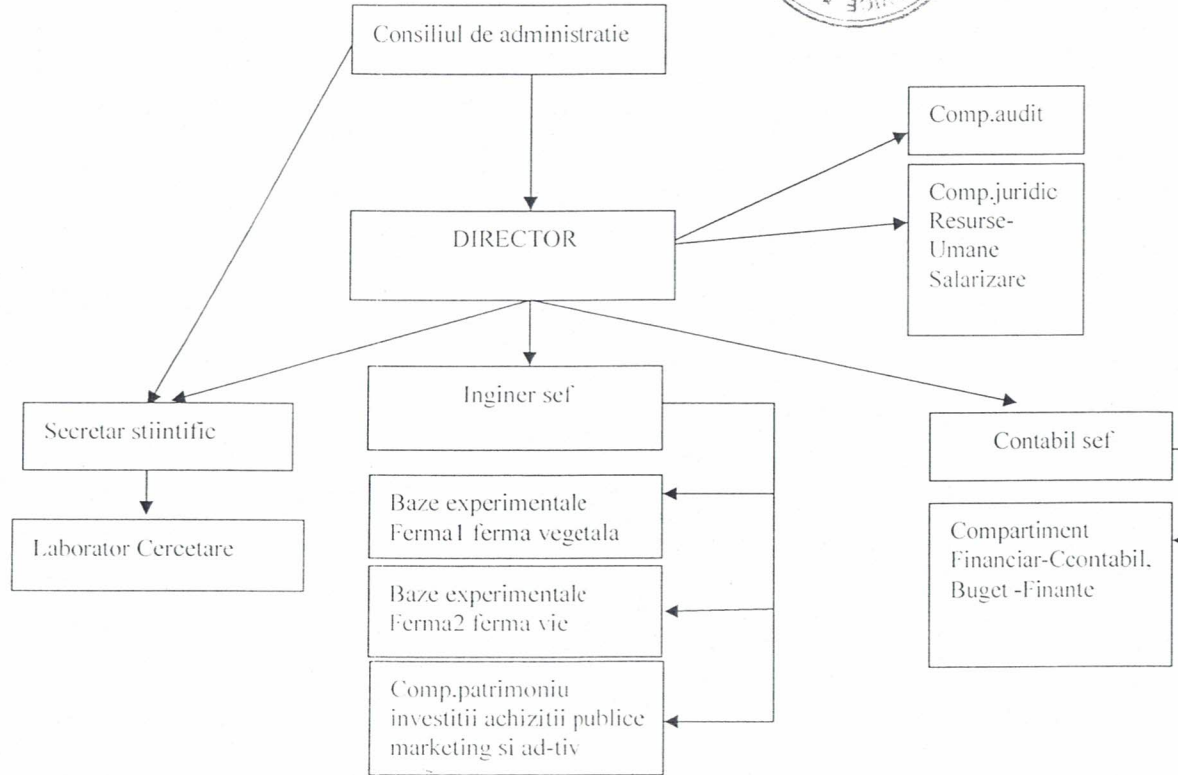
Consiliul de administratie

DIRECTOR

Comp.audit

Comp.juridic Resurse-Umane Salarizare

Secretar stiintific

Laborator Cercetare

Inginer sef

Baze experimentale Ferma1 ferma vegetala

Baze experimentale Ferma2 ferma vie

Comp.patrimoniu investitii achizitii publice marketing si ad-tiv

Contabil sef

Compartiment Financiar-Ccontabil, Buget -Finante